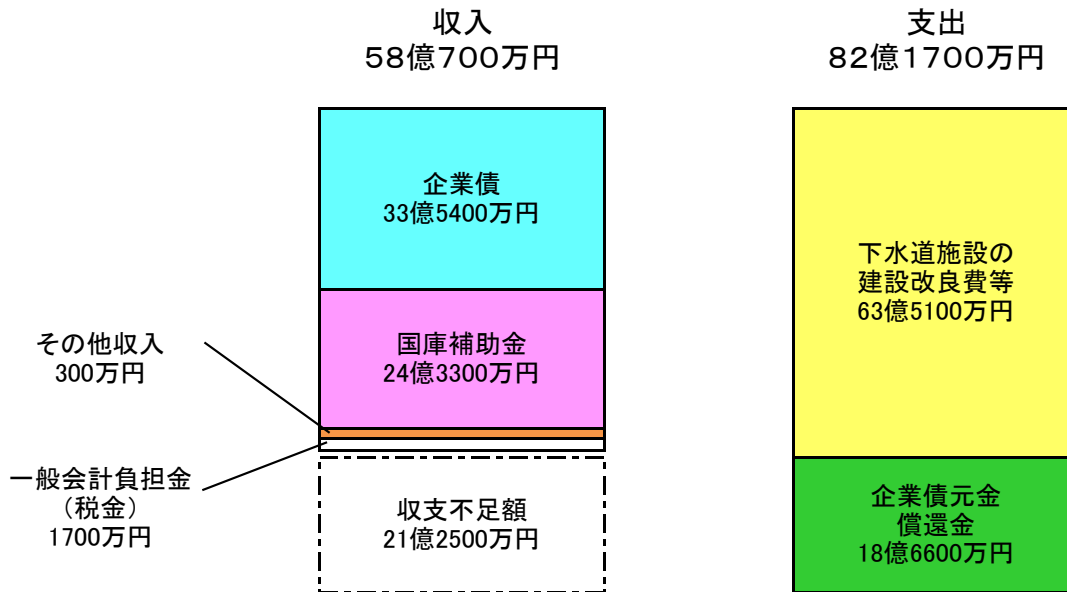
収入
58億700万円

支出
82億1700万円

企業債
33億5400万円

国庫補助金
24億3300万円

その他収入
300万円

一般会計負担金
（税金）
1700万円

収支不足額
21億2500万円

下水道施設の
建設改良費等
63億5100万円

企業債元金
償還金
18億6600万円